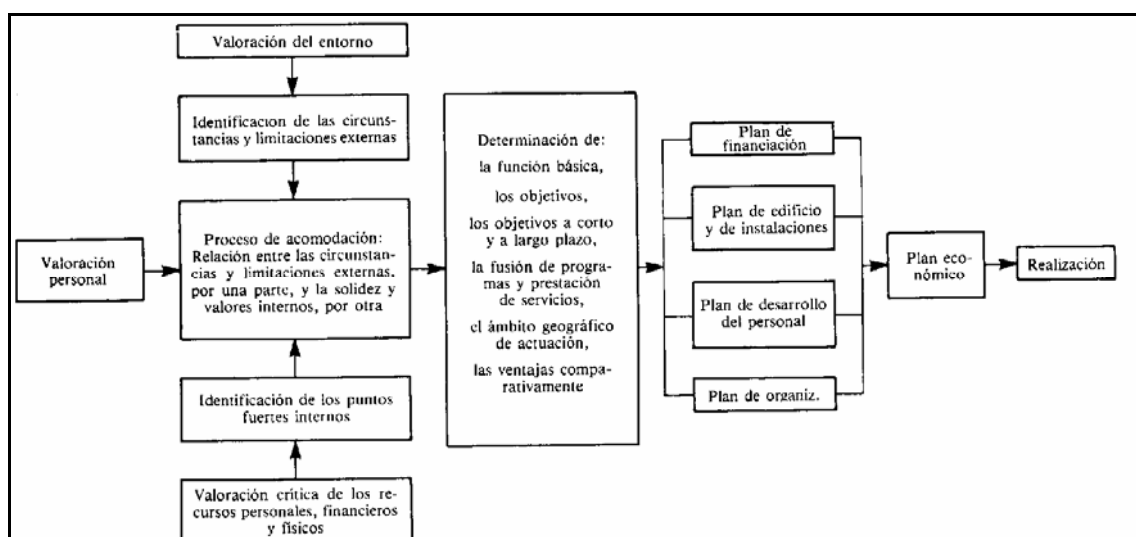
Valoración del entorno

Identificacion de las circunstancias y limitaciones externas

Valoración personal

Proceso de acomodación: Relación entre las circunstancias y limitaciones externas, por una parte, y la solidez y valores internos, por otra

Identificación de los puntos fuertes internos

Valoración crítica de los recursos personales, financieros y físicos

Determinación de:
la función básica,
los objetivos,
los objetivos a corto y a largo plazo,
la fusión de programas y prestación de servicios,
el ámbito geográfico de actuación,
las ventajas comparativamente

Plan de financiación

Plan de edificio y de instalaciones

Plan de desarrollo del personal

Plan de organiz.

Plan económico

Realización